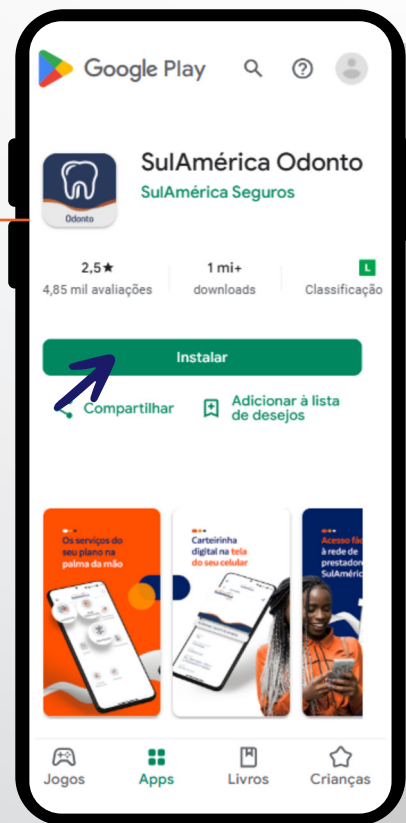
Google Play

Odonto

SulAmérica Odonto
SulAmérica Seguros

2,5★
4,85 mil avaliações

1 mi+
downloads

L
Classificação

Instalar

Compartilhar

Adicionar à lista de desejos

Os serviços do seu plano na palma da mão

Carteirinha digital na tela do seu celular

Acesso fác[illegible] à rede de prestador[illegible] SulAméric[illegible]

Jogos
Apps
Livros
Crianças